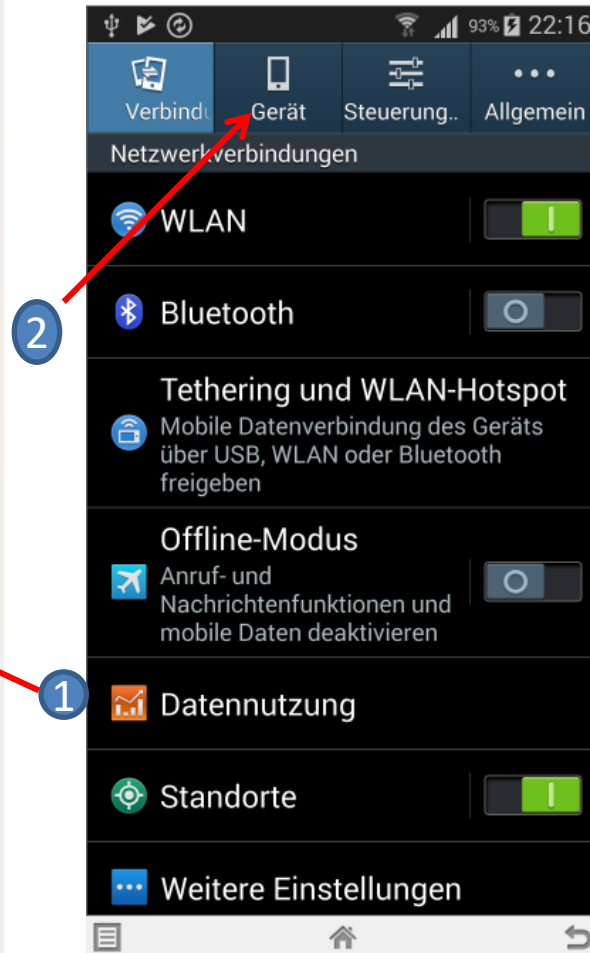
93% 22:16

Verbindu Gerät Steuerung.. Allgemein

Netzwerkverbindungen

WLAN

2

Bluetooth

Tethering und WLAN-Hotspot
Mobile Datenverbindung des Geräts über USB, WLAN oder Bluetooth freigeben

Offline-Modus
Anruf- und Nachrichtenfunktionen und mobile Daten deaktivieren

1

Datennutzung

Standorte

Weitere Einstellungen